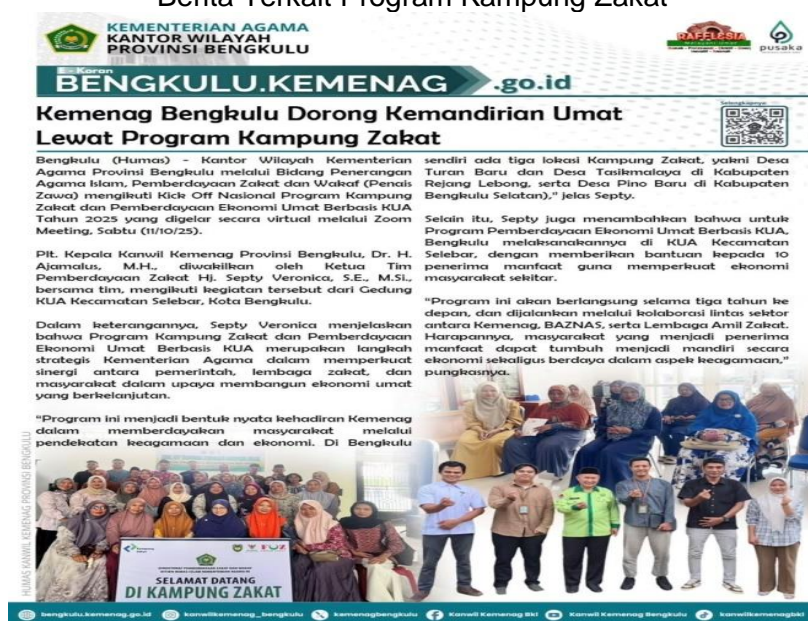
Berita Terkait Program Kampung Zakat

KEMENTERIAN AGAMA
KANTOR WILAYAH
PROVINSI BENGKULU

RAFFLESIA

pusaka

E-Koran
BENGKULU.KEMENAG .go.id

Kemenag Bengkulu Dorong Kemandirian Umat Lewat Program Kampung Zakat

Selengkapnya

Bengkulu (Humas) – Kantor Wilayah Kementerian Agama Provinsi Bengkulu melalui Bidang Penerangan Agama Islam, Pemberdayaan Zakat dan Wakaf (Penais Zawa) mengikuti Kick Off Nasional Program Kampung Zakat dan Pemberdayaan Ekonomi Umat Berbasis KUA Tahun 2025 yang digelar secara virtual melalui Zoom Meeting, Sabtu (11/10/25).

Plt. Kepala Kanwil Kemenag Provinsi Bengkulu, Dr. H. Ajamalus, M.H., diwakilkan oleh Ketua Tim Pemberdayaan Zakat Hj. Septy Veronica, S.E., M.Si., bersama tim, mengikuti kegiatan tersebut dari Gedung KUA Kecamatan Selebar, Kota Bengkulu.

Dalam keterangannya, Septy Veronica menjelaskan bahwa Program Kampung Zakat dan Pemberdayaan Ekonomi Umat Berbasis KUA merupakan langkah strategis Kementerian Agama dalam memperkuat sinergi antara pemerintah, lembaga zakat, dan masyarakat dalam upaya membangun ekonomi umat yang berkelanjutan.

"Program ini menjadi bentuk nyata kehadiran Kemenag dalam memberdayakan masyarakat melalui pendekatan keagamaan dan ekonomi. Di Bengkulu sendiri ada tiga lokasi Kampung Zakat, yakni Desa Turan Baru dan Desa Tasikmalaya di Kabupaten Rejang Lebong, serta Desa Pino Baru di Kabupaten Bengkulu Selatan)," jelas Septy.

Selain itu, Septy juga menambahkan bahwa untuk Program Pemberdayaan Ekonomi Umat Berbasis KUA, Bengkulu melaksanakannya di KUA Kecamatan Selebar, dengan memberikan bantuan kepada 10 penerima manfaat guna memperkuat ekonomi masyarakat sekitar.

"Program ini akan berlangsung selama tiga tahun ke depan, dan dijalankan melalui kolaborasi lintas sektor antara Kemenag, BAZNAS, serta Lembaga Amil Zakat. Harapannya, masyarakat yang menjadi penerima manfaat dapat tumbuh menjadi mandiri secara ekonomi sekaligus berdaya dalam aspek keagamaan," pungkasnya.

HUMAS KANWIL KEMENAG PROVINSI BENGKULU

SELAMAT DATANG
DI KAMPUNG ZAKAT

bengkulu.kemenag.go.id kanwilkemenag_bengkulu kemenagbengkulu Kanwil Kemenag Bkl Kanwil Kemenag Bengkulu kanwilkemenagbkl